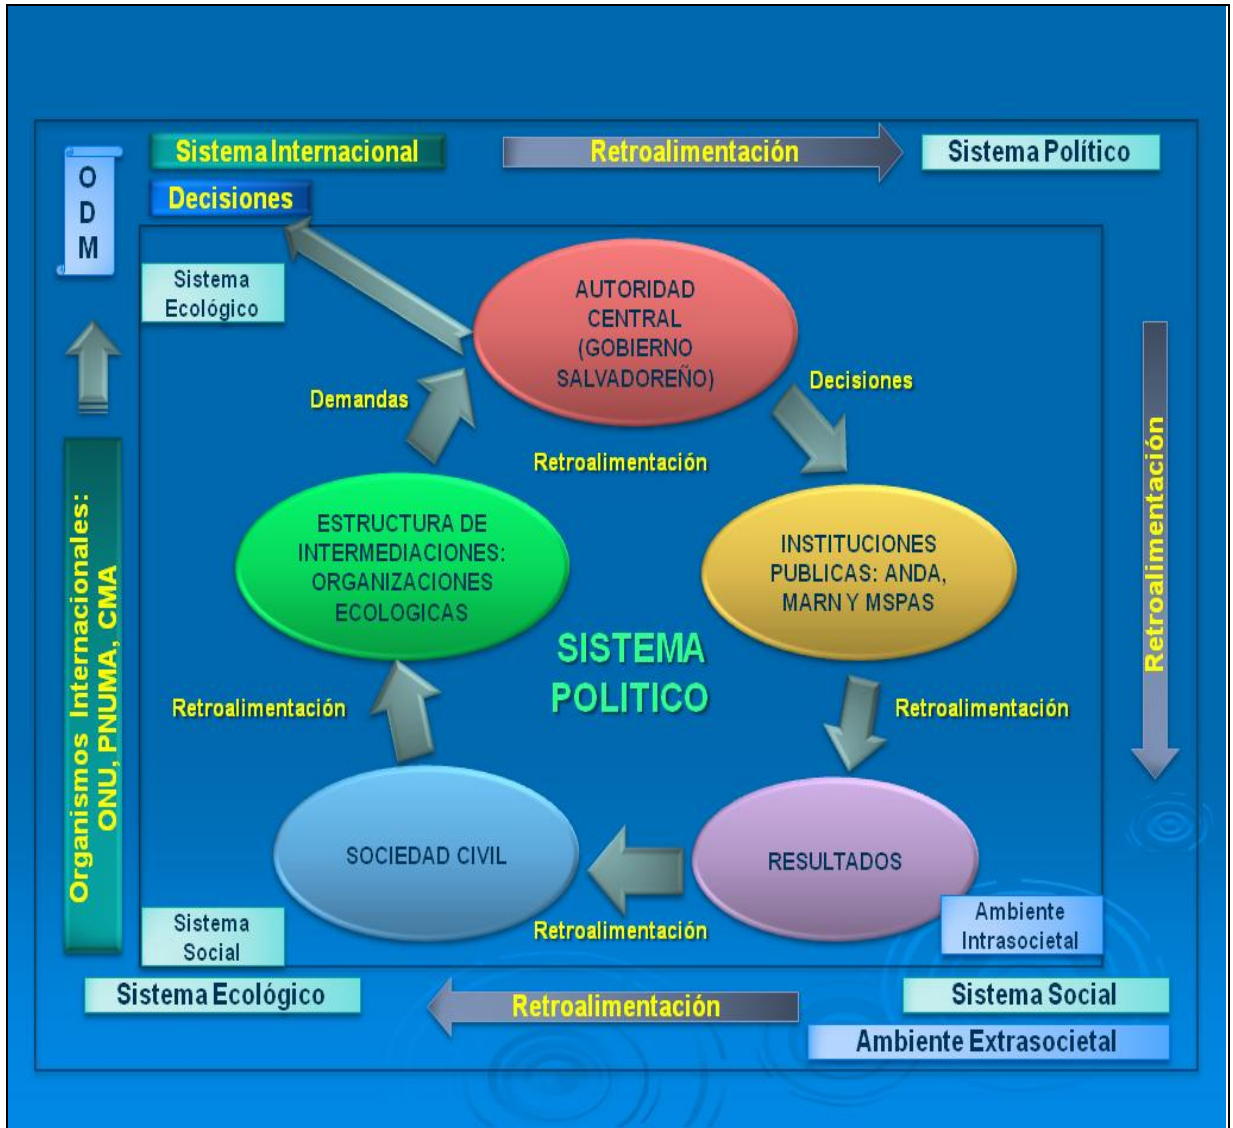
Sistema Internacional

Retroalimentación

Sistema Político

Decisiones

ODM

Sistema Ecológico

AUTORIDAD CENTRAL (GOBIERNO SALVADOREÑO)

Demandas

Decisiones

Retroalimentación

Retroalimentación

Organismos Internacionales: ONU, PNUMA, CMA

ESTRUCTURA DE INTERMEDIACIONES: ORGANIZACIONES ECOLOGICAS

INSTITUCIONES PUBLICAS: ANDA, MARN Y MSPAS

SISTEMA POLITICO

Retroalimentación

Retroalimentación

SOCIEDAD CIVIL

RESULTADOS

Sistema Social

Retroalimentación

Ambiente Intrasocietal

Sistema Ecológico

Retroalimentación

Sistema Social

Ambiente Extrasocietal